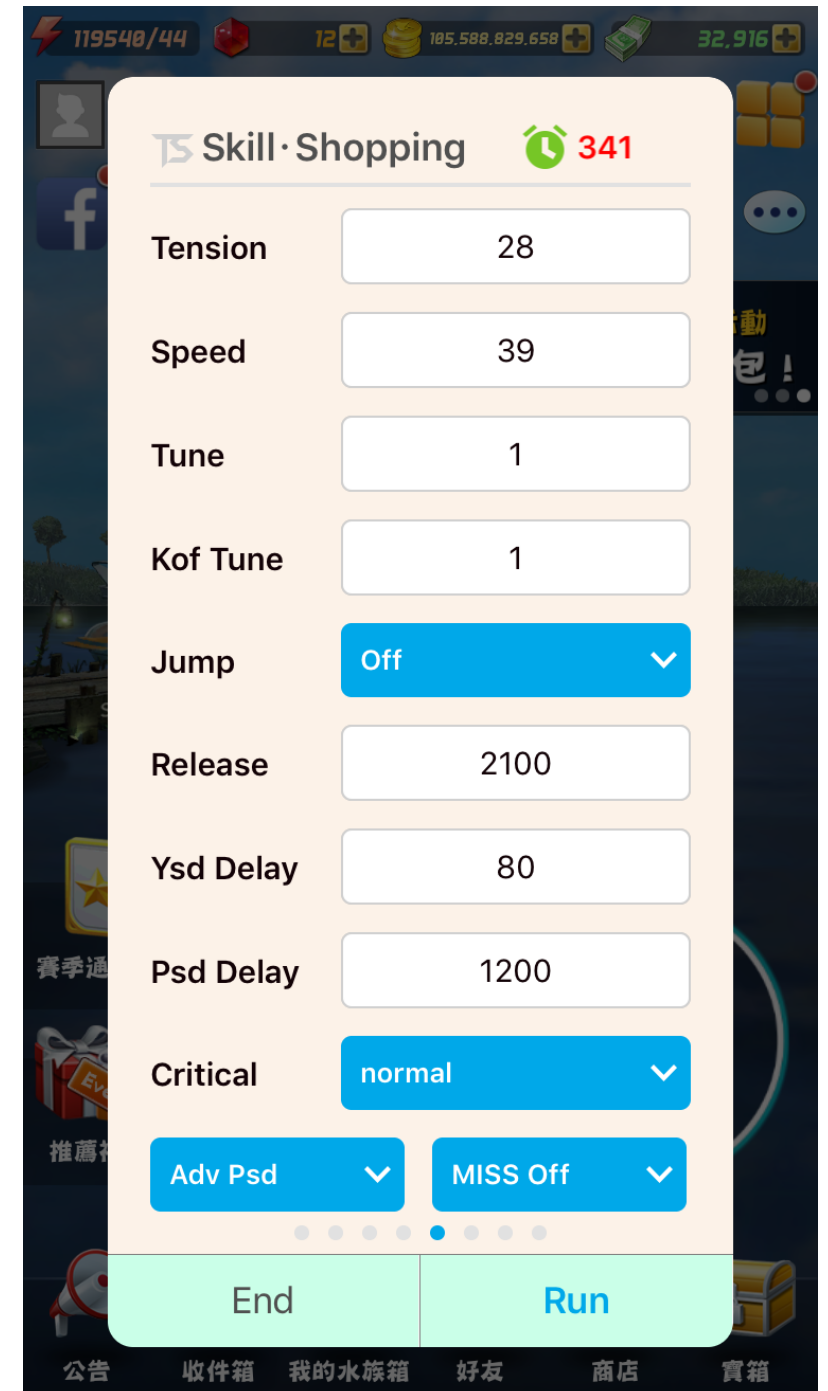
119548/44 12 185,588,829,658 32,916

TS Skill·Shopping 341

| | |
|---|---|
| Tension | 28 |
| Speed | 39 |
| Tune | 1 |
| Kof Tune | 1 |
| Jump | Off |
| Release | 2100 |
| Ysd Delay | 80 |
| Psd Delay | 1200 |
| Critical | normal |

Adv Psd MISS Off

End Run

賽季通 推薦 動 包！

公告 收件箱 我的水族箱 好友 商店 寶箱